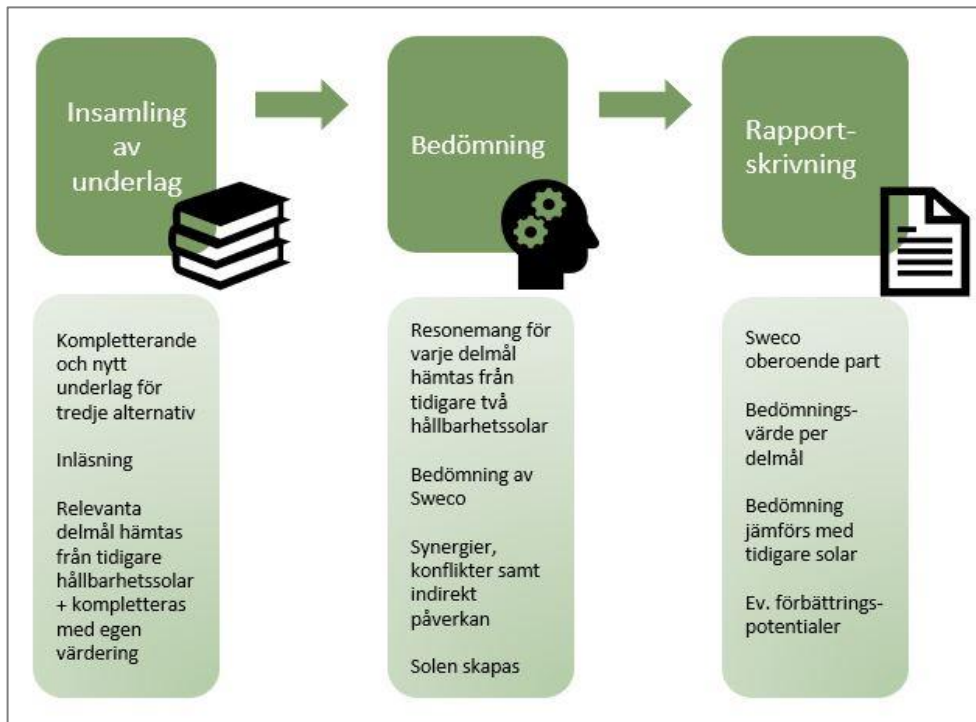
Insamling av underlag

Bedömning

Rapport-skrivning

Kompletterande och nytt underlag för tredje alternativ

Inläsning

Relevanta delmål hämtas från tidigare hållbarhetssolar + kompletteras med egen värdering

Resonemang för varje delmål hämtas från tidigare två hållbarhetssolar

Bedömning av Sweco

Synergier, konflikter samt indirekt påverkan

Solen skapas

Sweco oberoende part

Bedömnings-värde per delmål

Bedömning jämförs med tidigare solar

Ev. förbättrings-potentialer